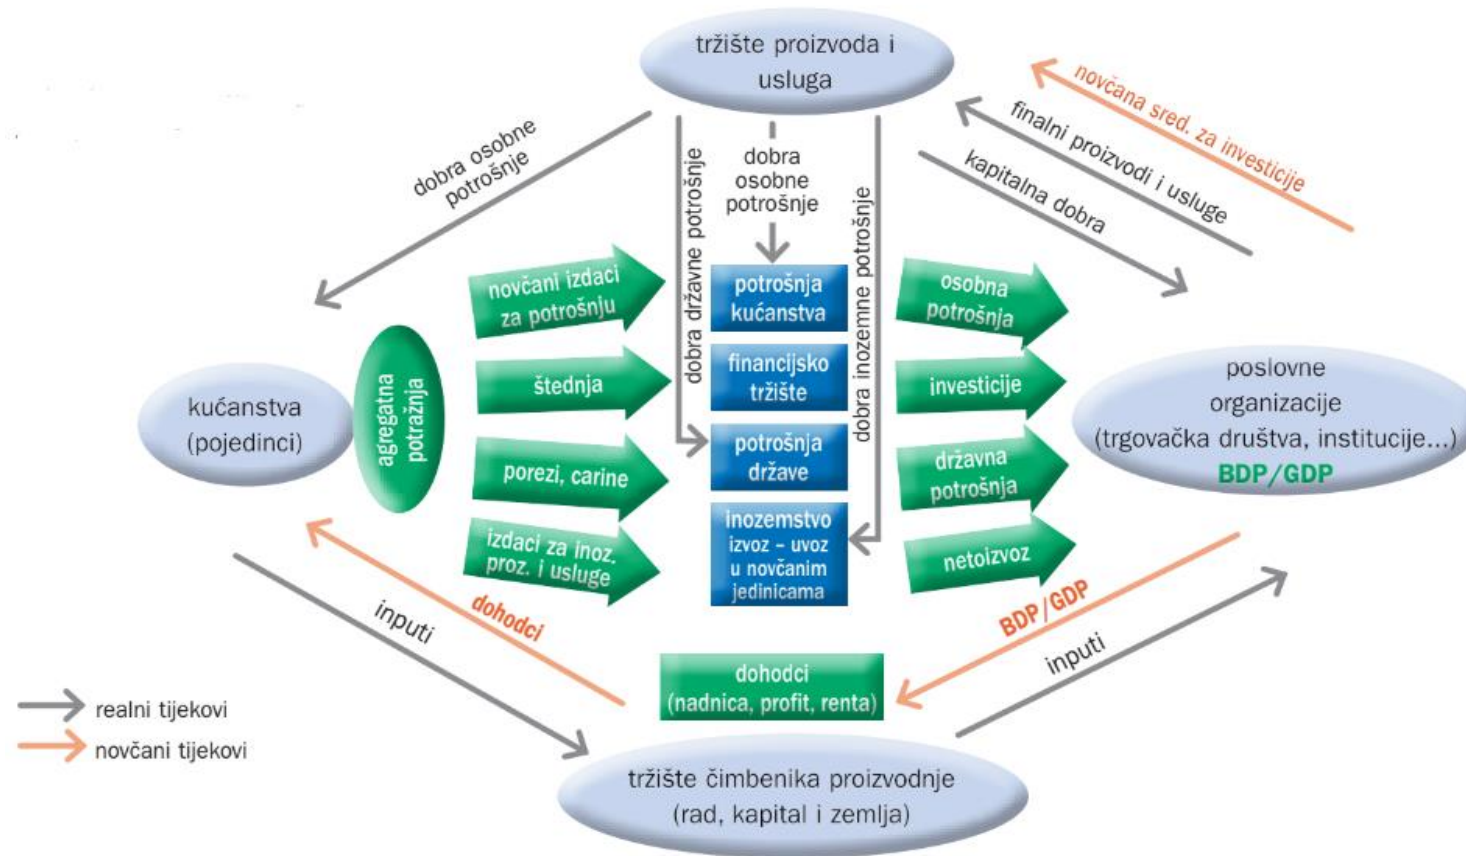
tržište proizvoda i usluga

novčana sred. za investicije

finalni proizvodi i usluge

kapitalna dobra

dobra osobne potrošnje

dobra državne potrošnje

dobra osobne potrošnje

dobra inozemne potrošnje

novčani izdaci za potrošnju

štednja

porezi, carine

izdaci za inoz. proz. i usluge

potrošnja kućanstva

financijsko tržište

potrošnja države

inozemstvo izvoz – uvoz u novčanim jedinicama

osobna potrošnja

investicije

državna potrošnja

netoizvoz

kućanstva (pojedinci)

agregatna potražnja

poslovne organizacije (trgovačka društva, institucije...)

BDP/GDP

inputi

dohodci

BDP/GDP

inputi

dohodci (nadnica, profit, renta)

realni tijekovi

novčani tijekovi

tržište čimbenika proizvodnje (rad, kapital i zemlja)